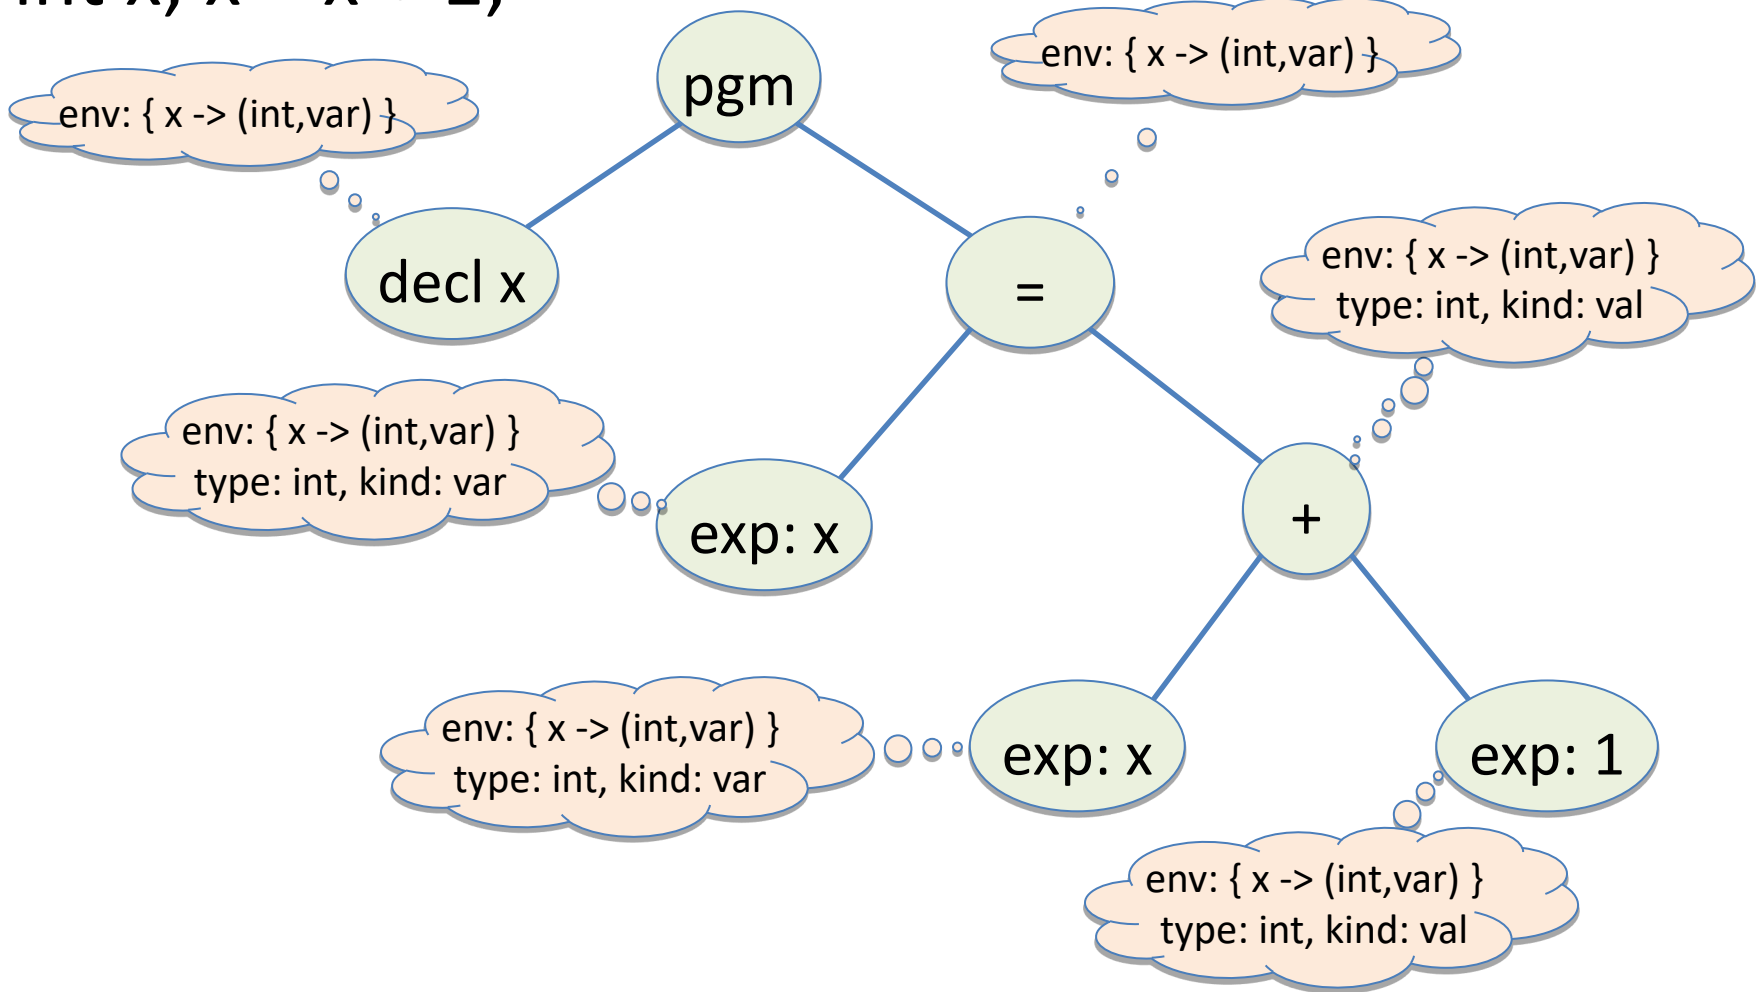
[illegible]

pgm

env: { x -> (int,var) }

env: { x -> (int,var) }

decl x

=

env: { x -> (int,var) }
type: int, kind: val

env: { x -> (int,var) }
type: int, kind: var

exp: x

+

env: { x -> (int,var) }
type: int, kind: var

exp: x

exp: 1

env: { x -> (int,var) }
type: int, kind: val